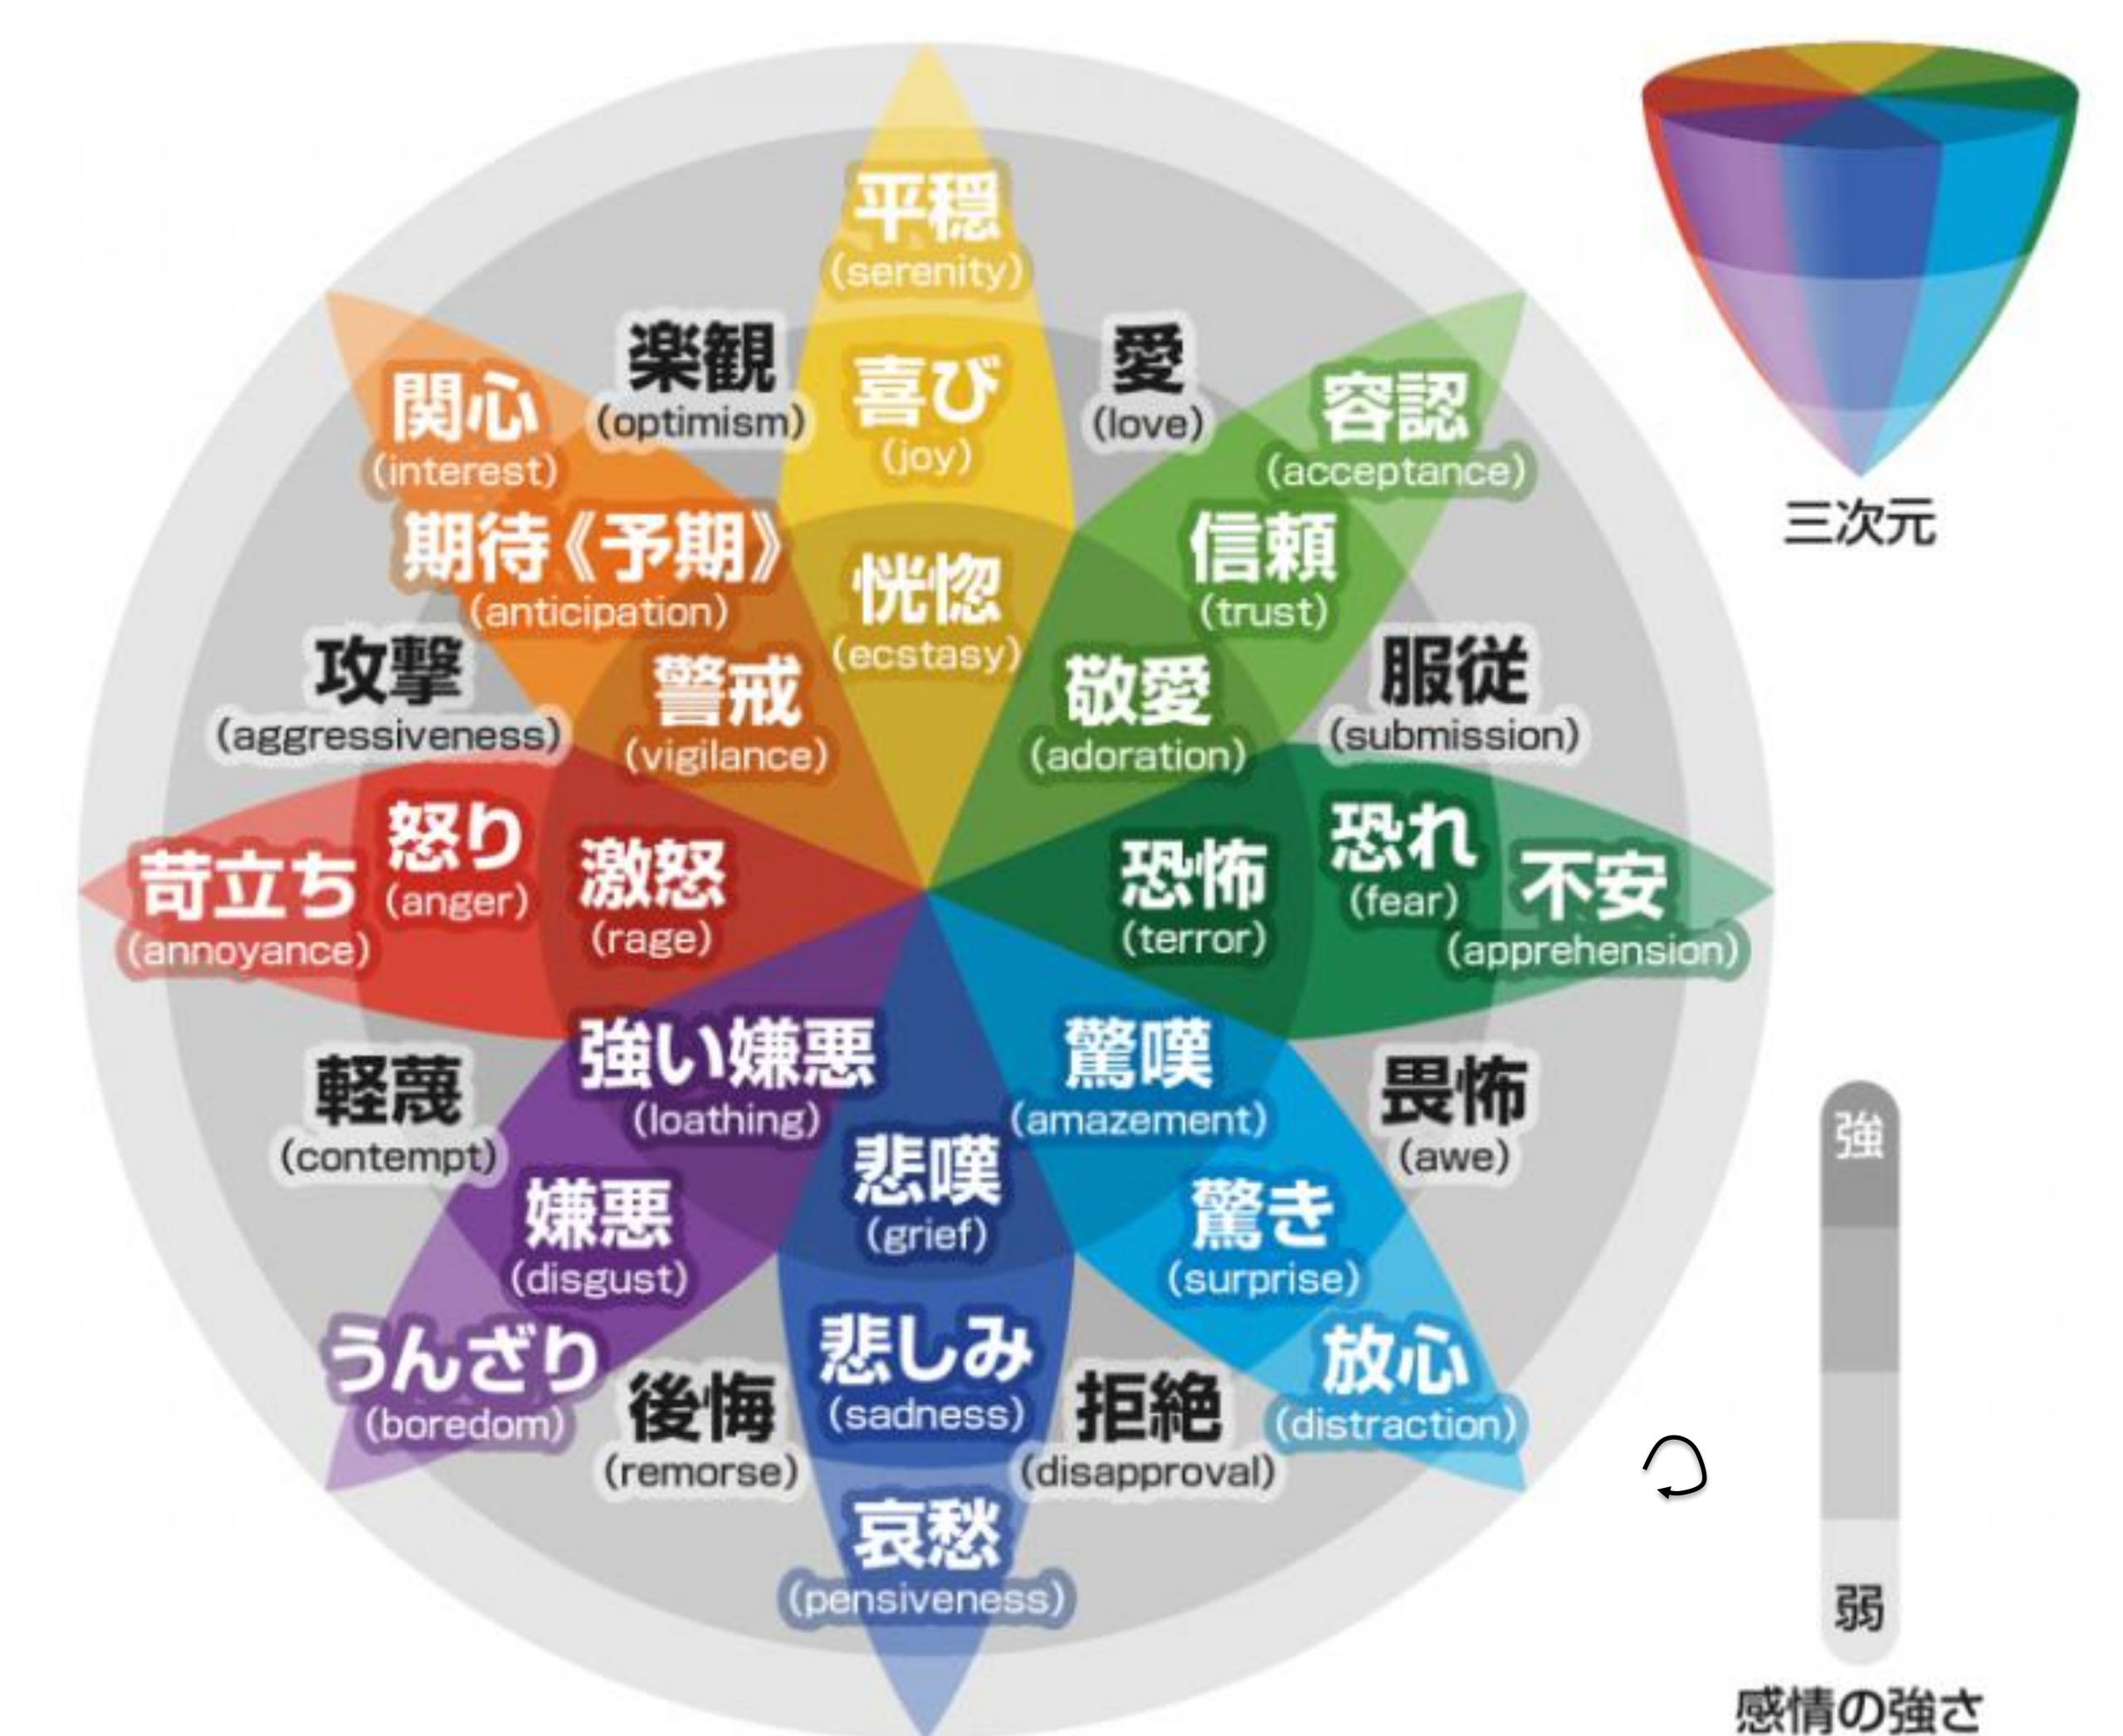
平穏
(serenity)

楽観
(optimism)

喜び
(joy)

愛
(love)

関心
(interest)

容認
(acceptance)

期待《予期》
(anticipation)

恍惚
(ecstasy)

信頼
(trust)

攻撃
(aggressiveness)

警戒
(vigilance)

敬愛
(adoration)

服従
(submission)

苛立ち
(annoyance)

怒り
(anger)

激怒
(rage)

恐怖
(terror)

恐れ
(fear)

不安
(apprehension)

軽蔑
(contempt)

強い嫌悪
(loathing)

驚嘆
(amazement)

畏怖
(awe)

悲嘆
(grief)

嫌悪
(disgust)

驚き
(surprise)

うんざり
(boredom)

後悔
(remorse)

悲しみ
(sadness)

拒絶
(disapproval)

放心
(distraction)

哀愁
(pensiveness)

三次元

強

弱

感情の強さ